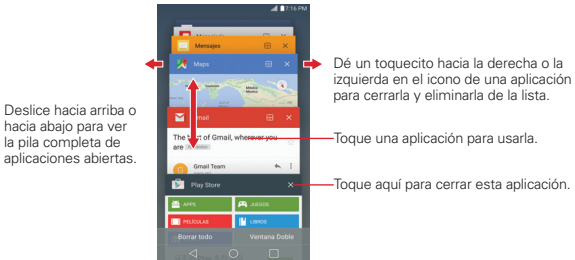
7:16 PM

Mensajes

Maps

Gmail

The best of Gmail, wherever you are

Gmail Team

Play Store

APPS

JUEGOS

PELÍCULAS

LIBROS

Borrar todo

Ventana Doble

Dé un toquecito hacia la derecha o la izquierda en el icono de una aplicación para cerrarla y eliminarla de la lista.

Deslice hacia arriba o hacia abajo para ver la pila completa de aplicaciones abiertas.

Toque una aplicación para usarla.

Toque aquí para cerrar esta aplicación.